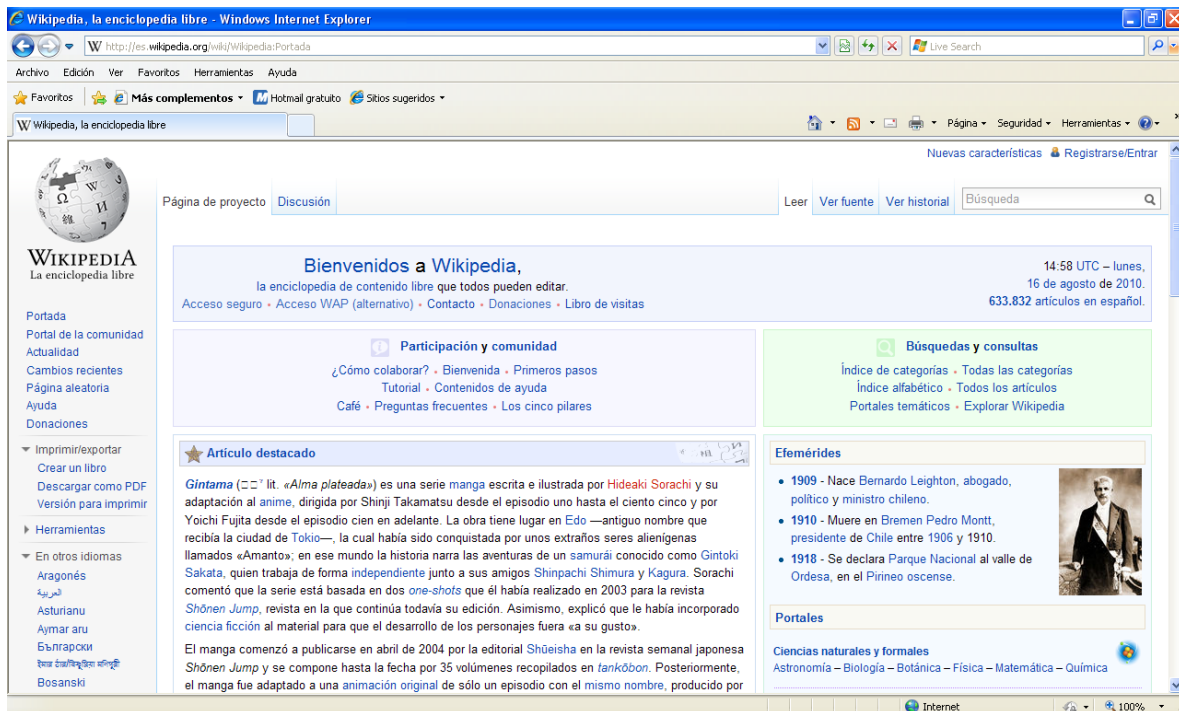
Wikipedia, la enciclopedia libre - Windows Internet Explorer

http://es.wikipedia.org/wiki/Wikipedia:Portada

Live Search

Archivo Edición Ver Favoritos Herramientas Ayuda

Favoritos Más complementos Hotmail gratuito Sitios sugeridos

Wikipedia, la enciclopedia libre

Página Seguridad Herramientas

Nuevas características Registrarse/Entrar

Página de proyecto Discusión Leer Ver fuente Ver historial Búsqueda

WIKIPEDIA
La enciclopedia libre

Portada
Portal de la comunidad
Actualidad
Cambios recientes
Página aleatoria
Ayuda
Donaciones

Imprimir/exportar
Crear un libro
Descargar como PDF
Versión para imprimir

Herramientas

En otros idiomas
Aragonés
العربية
Asturianu
Aymar aru
Български
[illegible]
Bosanski

Bienvenidos a Wikipedia,
la enciclopedia de contenido libre que todos pueden editar.
Acceso seguro • Acceso WAP (alternativo) • Contacto • Donaciones • Libro de visitas

14:58 UTC – lunes, 16 de agosto de 2010.
633.832 artículos en español.

Participación y comunidad
¿Cómo colaborar? • Bienvenida • Primeros pasos
Tutorial • Contenidos de ayuda
Café • Preguntas frecuentes • Los cinco pilares

Búsquedas y consultas
Índice de categorías • Todas las categorías
Índice alfabético • Todos los artículos
Portales temáticos • Explorar Wikipedia

Artículo destacado

Gintama (□□' lit. «Alma plateada») es una serie manga escrita e ilustrada por Hideaki Sorachi y su adaptación al anime, dirigida por Shinji Takamatsu desde el episodio uno hasta el ciento cinco y por Yoichi Fujita desde el episodio cien en adelante. La obra tiene lugar en Edo —antiguo nombre que recibía la ciudad de Tokio—, la cual había sido conquistada por unos extraños seres alienígenas llamados «Amanto»; en ese mundo la historia narra las aventuras de un samurái conocido como Gintoki Sakata, quien trabaja de forma independiente junto a sus amigos Shinpachi Shimura y Kagura. Sorachi comentó que la serie está basada en dos one-shots que él había realizado en 2003 para la revista Shōnen Jump, revista en la que continúa todavía su edición. Asimismo, explicó que le había incorporado ciencia ficción al material para que el desarrollo de los personajes fuera «a su gusto».

El manga comenzó a publicarse en abril de 2004 por la editorial Shūeisha en la revista semanal japonesa Shōnen Jump y se compone hasta la fecha por 35 volúmenes recopilados en tankōbon. Posteriormente, el manga fue adaptado a una animación original de sólo un episodio con el mismo nombre, producido por

Efemérides
• 1909 - Nace Bernardo Leighton, abogado, político y ministro chileno.
• 1910 - Muere en Bremen Pedro Montt, presidente de Chile entre 1906 y 1910.
• 1918 - Se declara Parque Nacional al valle de Ordesa, en el Pirineo oscense.

Portales
Ciencias naturales y formales
Astronomía – Biología – Botánica – Física – Matemática – Química

Internet 100%